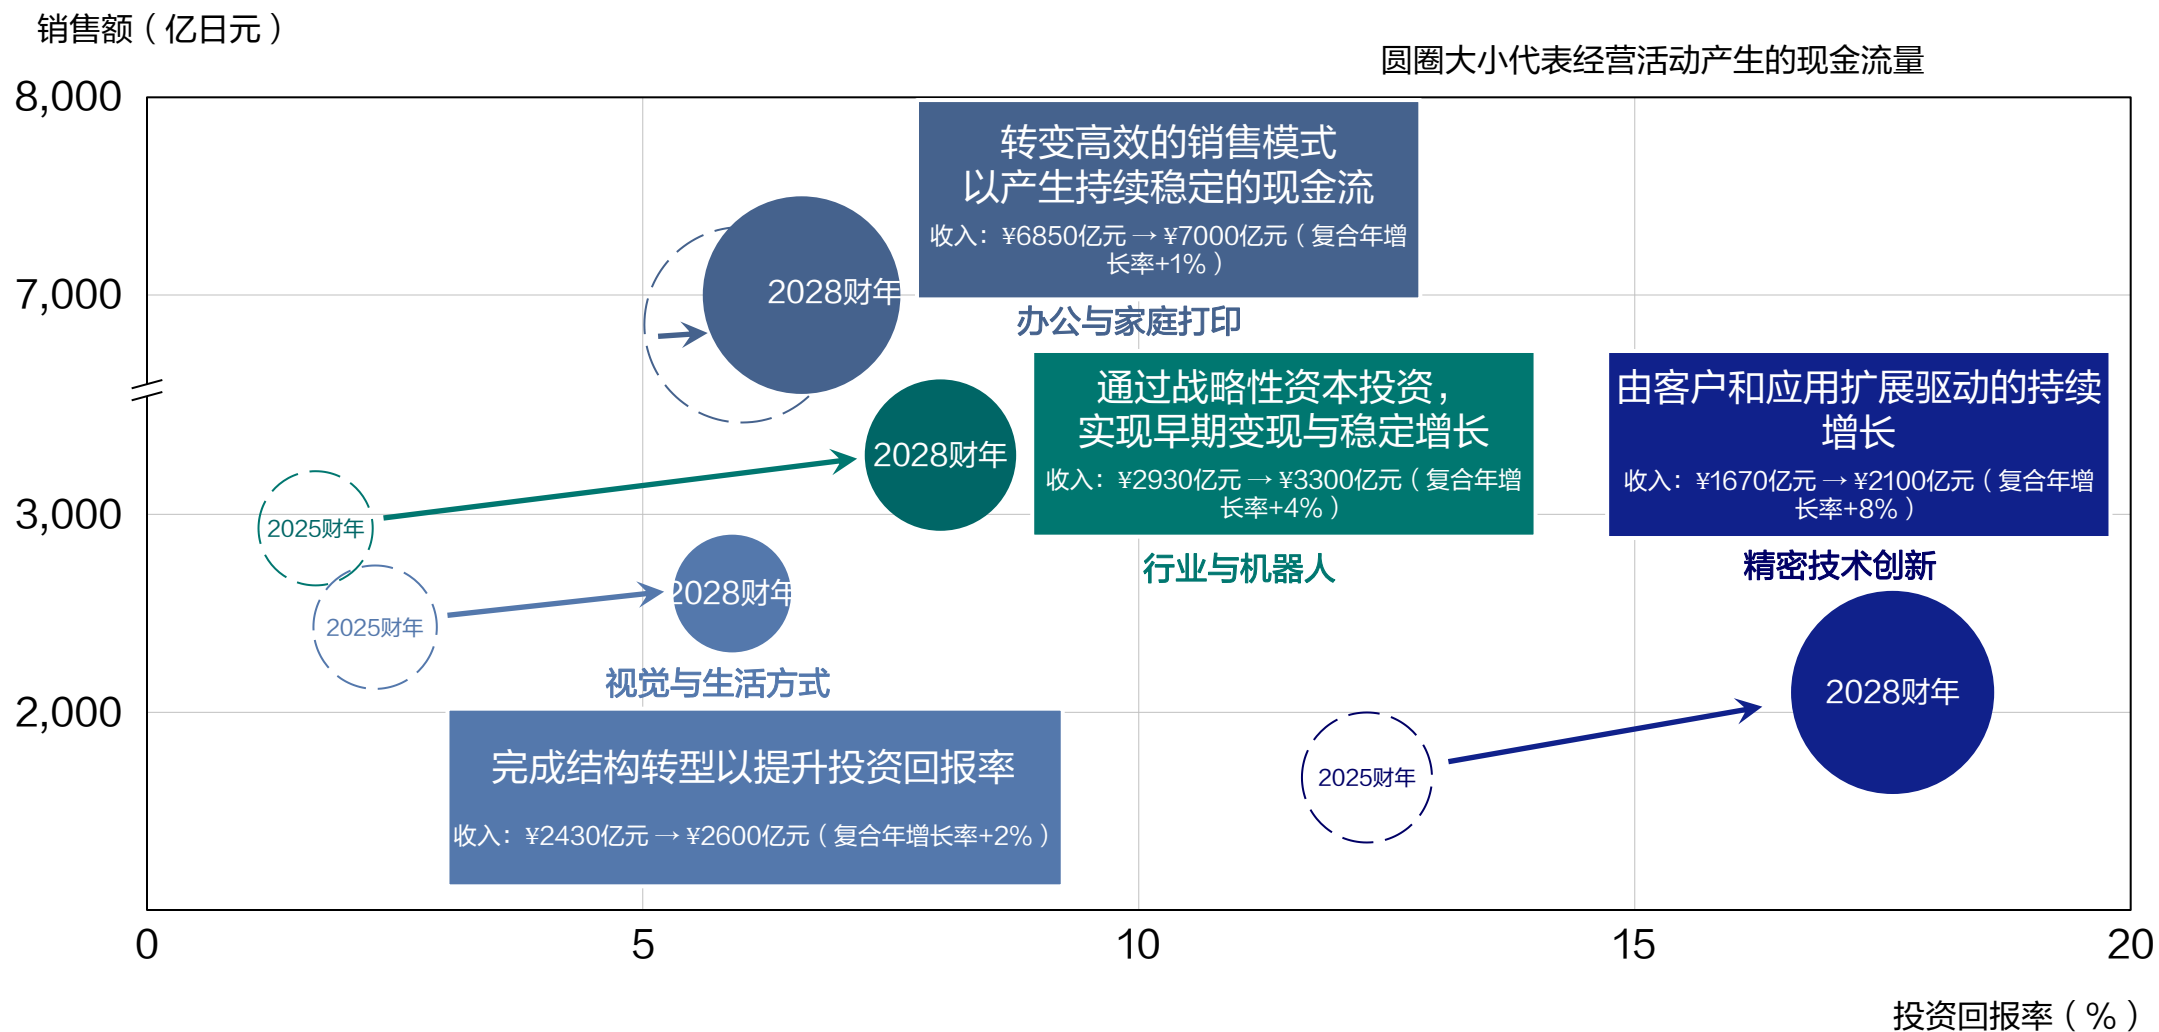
销售额（亿日元）

圆圈大小代表经营活动产生的现金流量

8,000

7,000

3,000

2,000

转变高效的销售模式
以产生持续稳定的现金流

收入：¥6850亿元 → ¥7000亿元（复合年增长率+1%）

2028财年

办公与家庭打印

通过战略性资本投资，
实现早期变现与稳定增长

收入：¥2930亿元 → ¥3300亿元（复合年增长率+4%）

由客户和应用扩展驱动的持续增长

收入：¥1670亿元 → ¥2100亿元（复合年增长率+8%）

2028财年

2025财年

行业与机器人

精密技术创新

2025财年

2028财年

视觉与生活方式

2028财年

完成结构转型以提升投资回报率

收入：¥2430亿元 → ¥2600亿元（复合年增长率+2%）

2025财年

0

5

10

15

20

投资回报率（%）